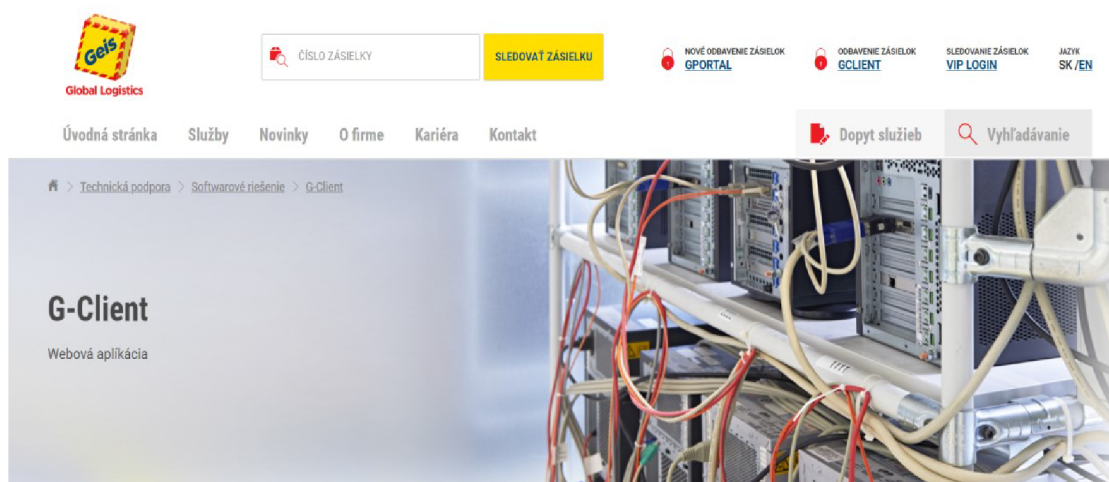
Geis
Global Logistics

ČÍSLO ZÁSIELKY
SLEDOVAŤ ZÁSIELKU

NOVÉ ODBAVENIE ZÁSIELOK
GPORTAL

ODBAVENIE ZÁSIELOK
GCLIENT

SLEDOVANIE ZÁSIELOK
VIP LOGIN

JAZYK
SK /EN

Úvodná stránka Služby Novinky O firme Kariéra Kontakt

Dopyt služieb
Vyhľadávanie

> Technická podpora > Softwarové riešenie > G-Client

G-Client

Webová aplikácia